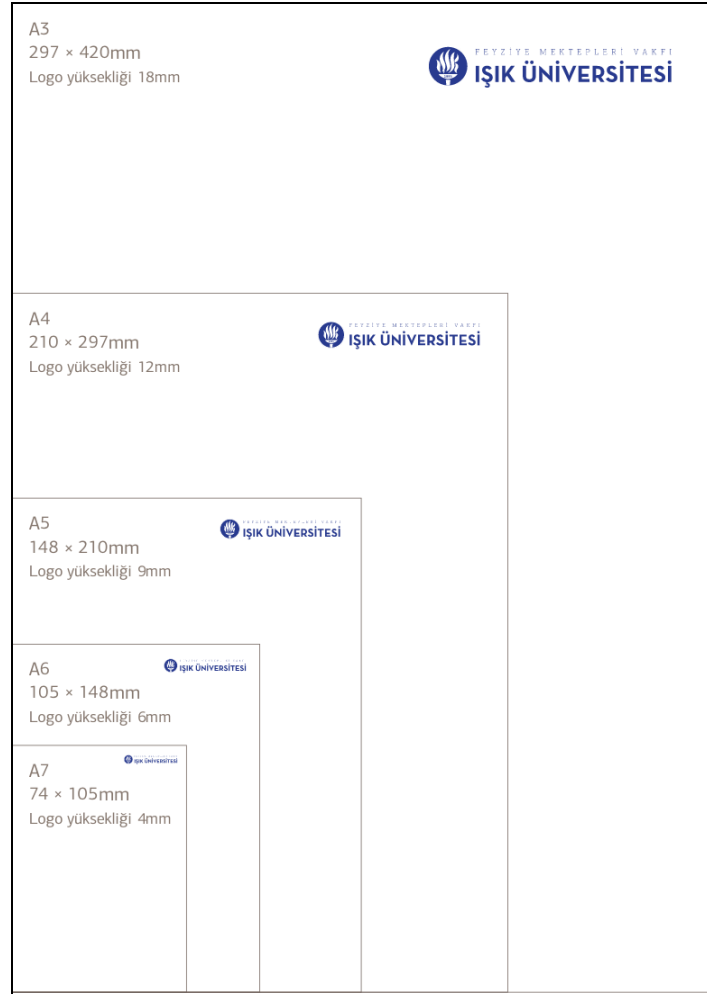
A3
297 × 420mm
Logo yüksekliği 18mm

FEYZİYE MEKTEPLERİ VAKFI
IŞIK ÜNİVERSİTESİ

A4
210 × 297mm
Logo yüksekliği 12mm

FEYZİYE MEKTEPLERİ VAKFI
IŞIK ÜNİVERSİTESİ

A5
148 × 210mm
Logo yüksekliği 9mm

FEYZİYE MEKTEPLERİ VAKFI
IŞIK ÜNİVERSİTESİ

A6
105 × 148mm
Logo yüksekliği 6mm

IŞIK ÜNİVERSİTESİ

A7
74 × 105mm
Logo yüksekliği 4mm

IŞIK ÜNİVERSİTESİ